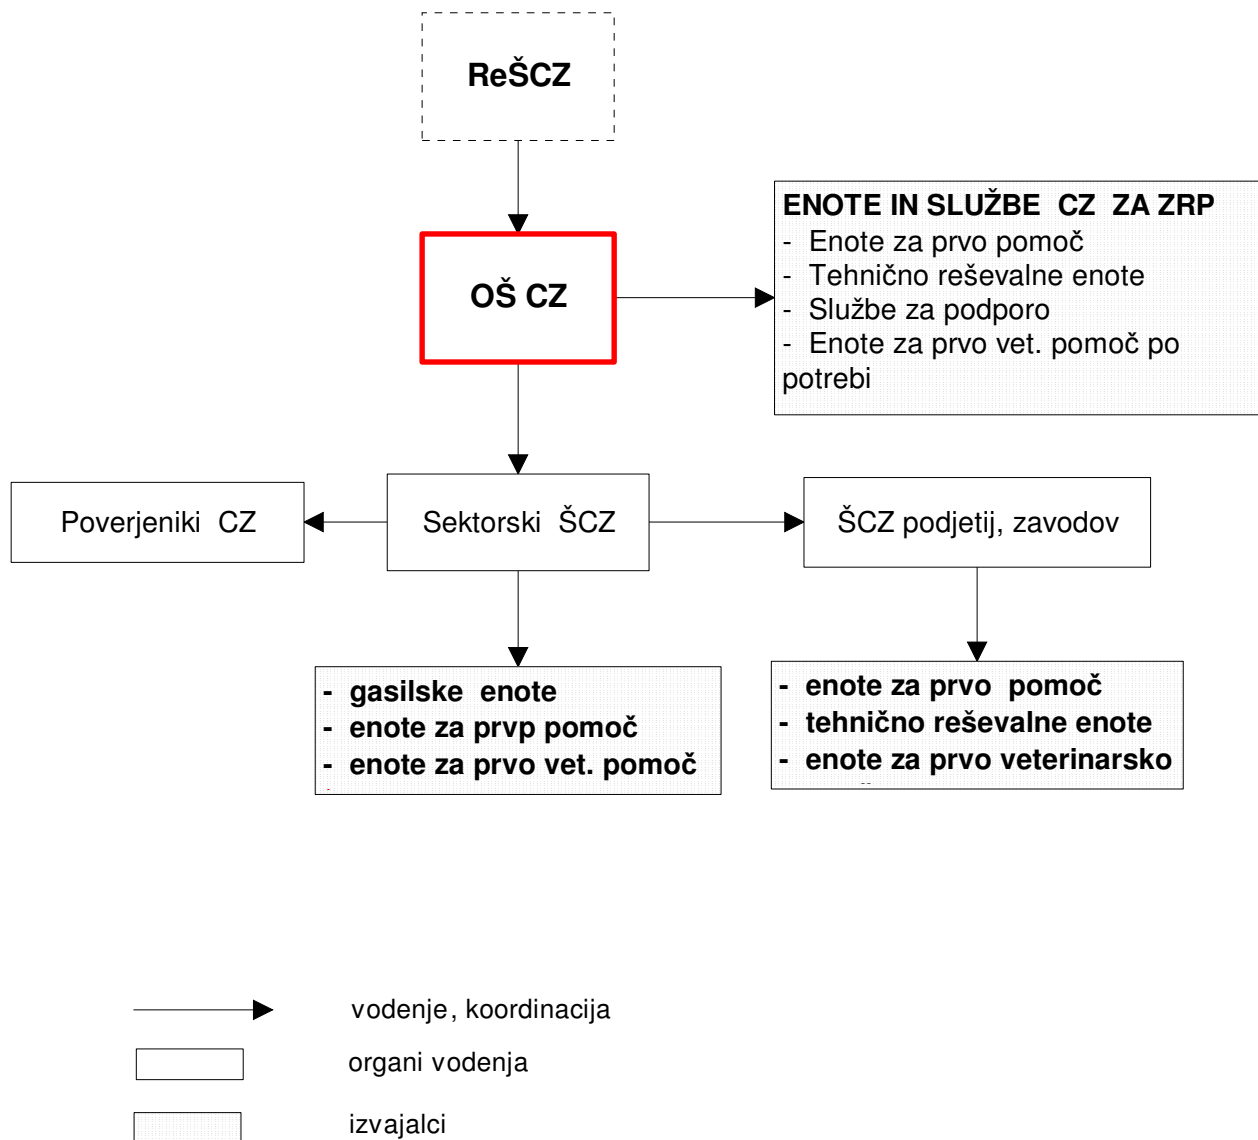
ReŠCZ

OŠ CZ

ENOTE IN SLUŽBE CZ ZA ZRP
- Enote za prvo pomoč
- Tehnično reševalne enote
- Službe za podporo
- Enote za prvo vet. pomoč po potrebi

Poverjeniki CZ

Sektorski ŠCZ

ŠCZ podjetij, zavodov

- gasilske enote
- enote za prvp pomoč
- enote za prvo vet. pomoč

- enote za prvo pomoč
- tehnično reševalne enote
- enote za prvo veterinarsko

vodenje, koordinacija

organi vodenja

izvajalci